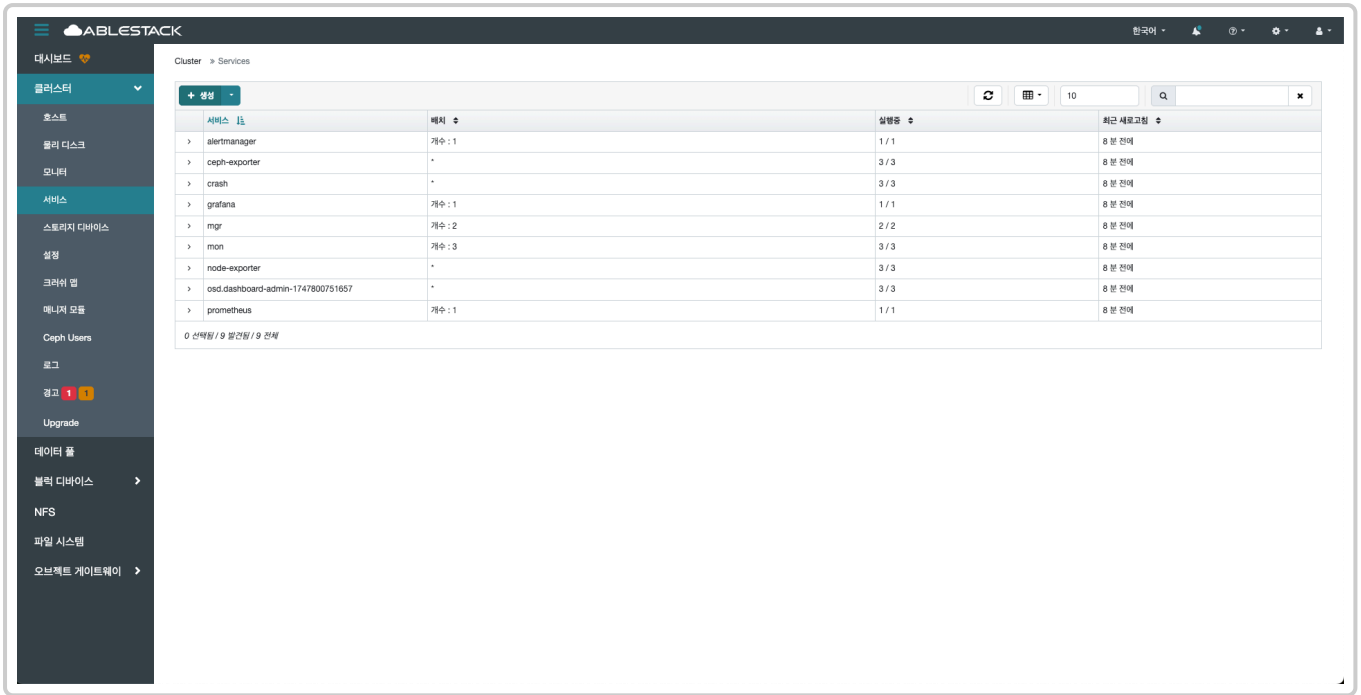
ABLESTACK

한국어 ▾

대시보드

클러스터

호스트

물리 디스크

모니터

서비스

스토리지 디바이스

설정

크러쉬 맵

매니저 모듈

Ceph Users

로그

경고 1 1

Upgrade

데이터 풀

블럭 디바이스

NFS

파일 시스템

오브젝트 게이트웨이

Cluster » Services

+ 생성

10

| | 서비스 | 배치 | 실행중 | 최근 새로고침 |
|---|---|---|---|---|
| › | alertmanager | 개수 : 1 | 1 / 1 | 8 분 전에 |
| › | ceph-exporter | * | 3 / 3 | 8 분 전에 |
| › | crash | * | 3 / 3 | 8 분 전에 |
| › | grafana | 개수 : 1 | 1 / 1 | 8 분 전에 |
| › | mgr | 개수 : 2 | 2 / 2 | 8 분 전에 |
| › | mon | 개수 : 3 | 3 / 3 | 8 분 전에 |
| › | node-exporter | * | 3 / 3 | 8 분 전에 |
| › | osd.dashboard-admin-1747800751657 | * | 3 / 3 | 8 분 전에 |
| › | prometheus | 개수 : 1 | 1 / 1 | 8 분 전에 |

0 선택됨 / 9 발견됨 / 9 전체